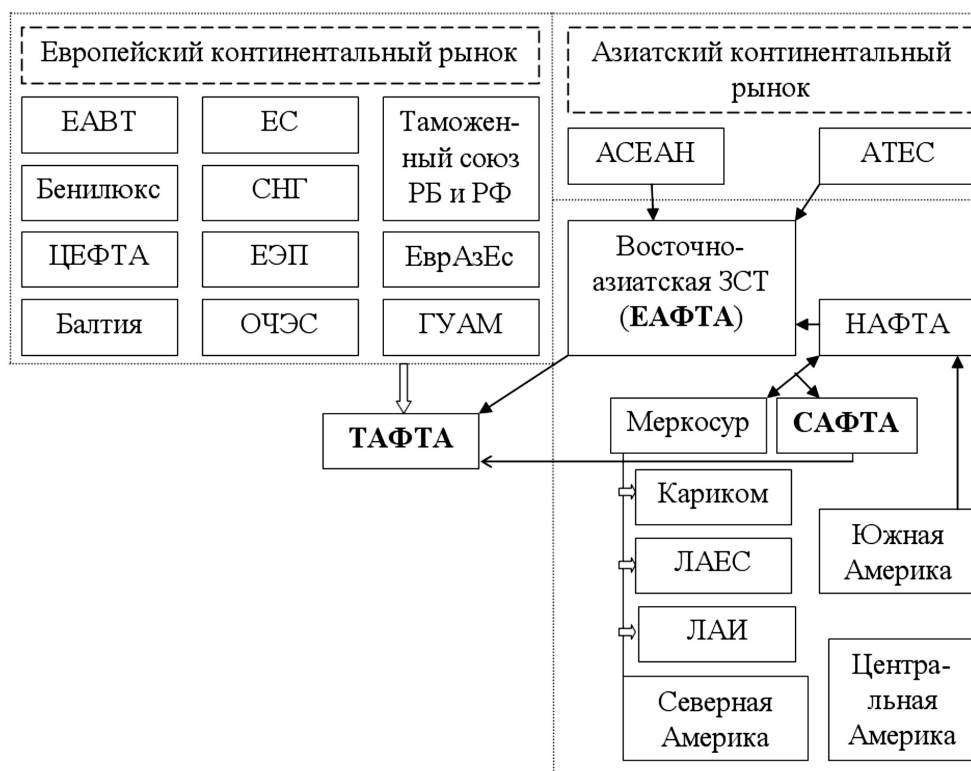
Европейский континентальный рынок

ЕАВТ

ЕС

Таможенный союз РБ и РФ

Бенилюкс

СНГ

ЦЕФТА

ЕЭП

ЕврАзЕс

Балтия

ОЧЭС

ГУАМ

Азиатский континентальный рынок

АСЕАН

АТЕС

Восточно-азиатская ЗСТ (**ЕАФТА**)

НАФТА

**ТАФТА**

Меркосур

**САФТА**

Кариком

ЛАЕС

ЛАИ

Южная Америка

Северная Америка

Центральная Америка